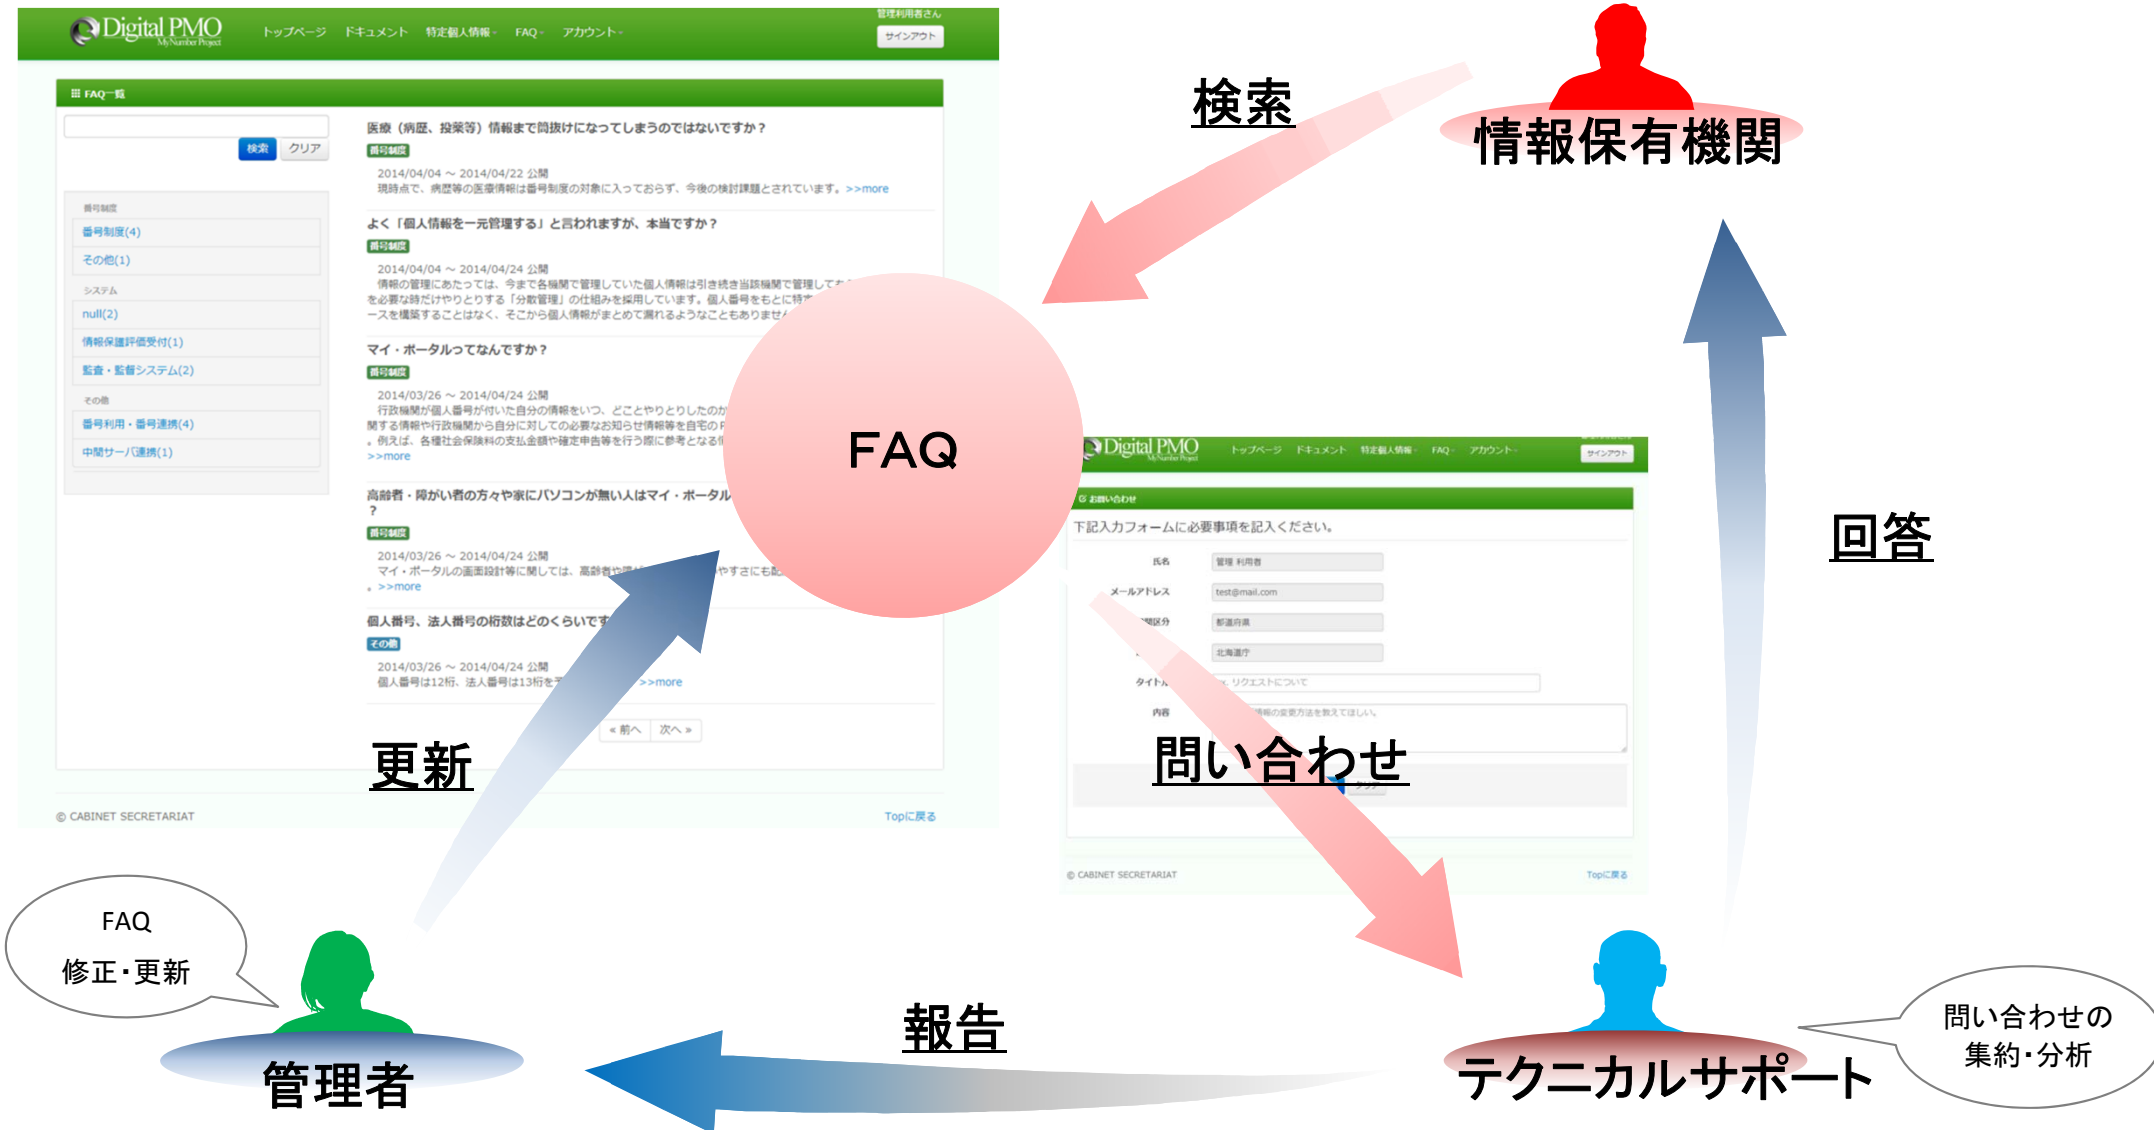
Digital PMO
MyNumber Project
トップページ　ドキュメント　特定個人情報　FAQ　アカウント
管理利用者さん
サインアウト

FAQ一覧

検索　クリア

番号制度
番号制度(4)
その他(1)
システム
null(2)
情報保護評価受付(1)
監査・監督システム(2)
その他
番号利用・番号連携(4)
中間サーバ連携(1)

医療（病歴、投薬等）情報まで筒抜けになってしまうのではないですか？
番号制度
2014/04/04 ～ 2014/04/22 公開
現時点で、病歴等の医療情報は番号制度の対象に入っておらず、今後の検討課題とされています。>>more

よく「個人情報を一元管理する」と言われますが、本当ですか？
番号制度
2014/04/04 ～ 2014/04/24 公開
情報の管理にあたっては、今まで各機関で管理していた個人情報は引き続き当該機関で管理して
を必要な時だけやりとりとする「分散管理」の仕組みを採用しています。個人番号をもとに特
ースを構築することはなく、そこから個人情報がまとめて漏れるようなこともありませ

マイ・ポータルってなんですか？
番号制度
2014/03/26 ～ 2014/04/24 公開
行政機関が個人番号が付いた自分の情報をいつ、どことやりとりしたのか
関する情報や行政機関から自分に対しての必要なお知らせ情報等を自宅のP
。例えば、各種社会保険料の支払金額や確定申告等を行う際に参考となる
>>more

高齢者・障がい者の方々や家にパソコンが無い人はマイ・ポータル
？
番号制度
2014/03/26 ～ 2014/04/24 公開
マイ・ポータルの画面設計等に関しては、高齢者や　やすさにも配
。>>more

個人番号、法人番号の桁数はどのくらいです
その他
2014/03/26 ～ 2014/04/24 公開
個人番号は12桁、法人番号は13桁を　>>more

« 前へ　次へ »

© CABINET SECRETARIAT　Topに戻る

検索

情報保有機関

FAQ

Digital PMO
MyNumber Project
トップページ　ドキュメント　特定個人情報　FAQ　アカウント
サインアウト
お問い合わせ
下記入力フォームに必要事項を記入ください。
氏名　管理 利用者
メールアドレス　test@mail.com
区分　都道府県
北海道庁
タイトル　リクエストについて
内容　情報の変更方法を教えてほしい。
© CABINET SECRETARIAT　Topに戻る

回答

更新

問い合わせ

FAQ
修正・更新

管理者

報告

テクニカルサポート

問い合わせの
集約・分析